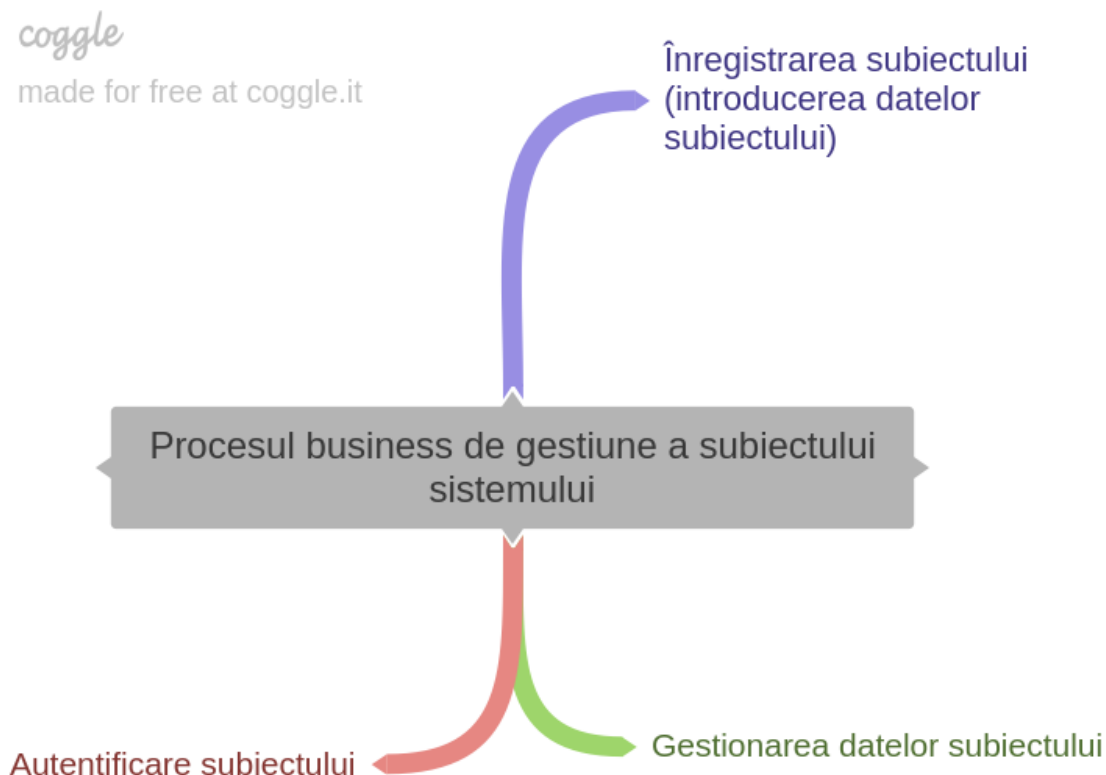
coggle
made for free at coggle.it

Înregistrarea subiectului (introducerea datelor subiectului)

Procesul business de gestiune a subiectului sistemului

Autentificare subiectului

Gestionarea datelor subiectului